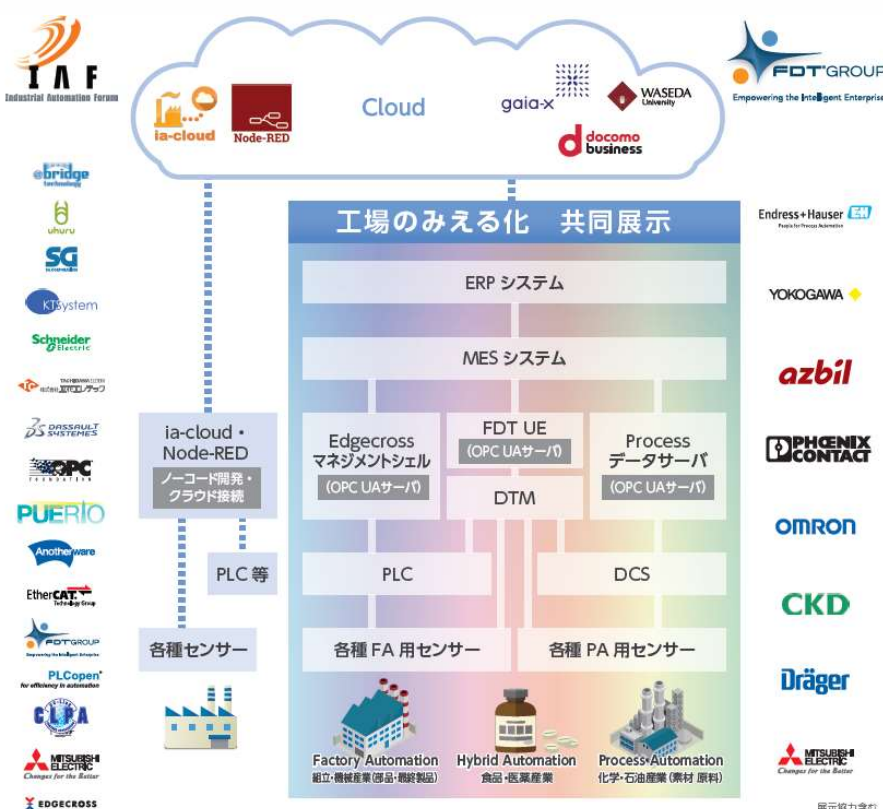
IAF
Industrial Automation Forum

ia-cloud
Node-RED
Cloud
gaia-x
WASEDA University
docomo business

FDT GROUP
Empowering the Intelligent Enterprise

ebridge
uhuru
SG
KTSystem
Schneider Electric
TACHIBANA ELETECH
DASSAULT SYSTEMES
OPC FOUNDATION
PUERIO
Anotherware
EtherCAT. Technology Group
FDT GROUP
PLCopen for efficiency in automation
CLPA
MITSUBISHI ELECTRIC Changes for the Better
EDGECROSS

工場のみえる化　共同展示

ERP システム

MES システム

Edgecross マネジメントシェル
(OPC UAサーバ)

FDT UE
(OPC UAサーバ)

DTM

Process データサーバ
(OPC UAサーバ)

ia-cloud・Node-RED
ノーコード開発・クラウド接続

PLC 等

PLC

DCS

各種センサー

各種 FA 用センサー

各種 PA 用センサー

Factory Automation
組立・機械産業(部品・最終製品)

Hybrid Automation
食品・医薬産業

Process Automation
化学・石油産業(素材 原料)

Endress+Hauser
People for Process Automation
YOKOGAWA
azbil
PHOENIX CONTACT
OMRON
CKD
Dräger
MITSUBISHI ELECTRIC Changes for the Better

展示協力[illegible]